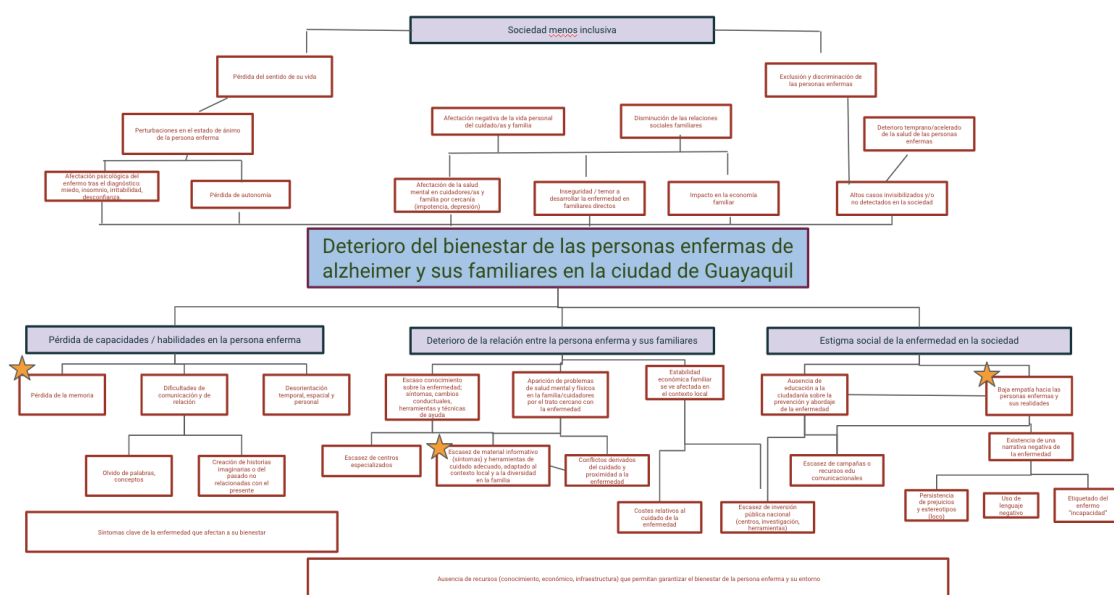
Sociedad menos inclusiva

Pérdida del sentido de su vida

Exclusión y discriminación de las personas enfermas

Perturbaciones en el estado de ánimo de la persona enferma

Afectación negativa de la vida personal del cuidado/as y familia

Disminución de las relaciones sociales familiares

Deterioro temprano/acelerado de la salud de las personas enfermas

Afectación psicológica del enfermo tras el diagnóstico miedo, insomnio, irritabilidad, desconfianza.

Pérdida de autonomía

Afectación de la salud mental en cuidadores/as y familia por cercanía (impotencia, depresión)

Inseguridad / temor a desarrollar la enfermedad en familiares directos

Impacto en la economía familiar

Altos casos invisibilizados y/o no detectados en la sociedad

Deterioro del bienestar de las personas enfermas de alzheimer y sus familiares en la ciudad de Guayaquil

Pérdida de capacidades / habilidades en la persona enferma

Deterioro de la relación entre la persona enferma y sus familiares

Estigma social de la enfermedad en la sociedad

Pérdida de la memoria

Dificultades de comunicación y de relación

Desorientación temporal, espacial y personal

Escaso conocimiento sobre la enfermedad; síntomas, cambios conductuales, herramientas y técnicas de ayuda

Aparición de problemas de salud mental y físicos en la familia/cuidadores por el trato cercano con la enfermedad

Estabilidad económica familiar se ve afectada en el contexto local

Ausencia de educación a la ciudadanía sobre la prevención y abordaje de la enfermedad

Baja empatía hacia las personas enfermas y sus realidades

Olvido de palabras, conceptos

Creación de historias imaginarias o del pasado no relacionadas con el presente

Escasez de centros especializados

Escasez de material informativo (síntomas) y herramientas de cuidado adecuado, adaptado al contexto local y a la diversidad en la familia

Conflictos derivados del cuidado y proximidad a la enfermedad

Existencia de una narrativa negativa de la enfermedad

Escasez de campañas o recursos edu comunicacionales

Persistencia de prejuicios y estereotipos (loco)

Uso de lenguaje negativo

Etiquetado del enfermo "incapacidad"

Síntomas clave de la enfermedad que afectan a su bienestar

Costes relativos al cuidado de la enfermedad

Escasez de inversión pública nacional (centros, investigación, herramientas)

Ausencia de recursos (conocimiento, económico, infraestructura) que permitan garantizar el bienestar de la persona enferma y su entorno